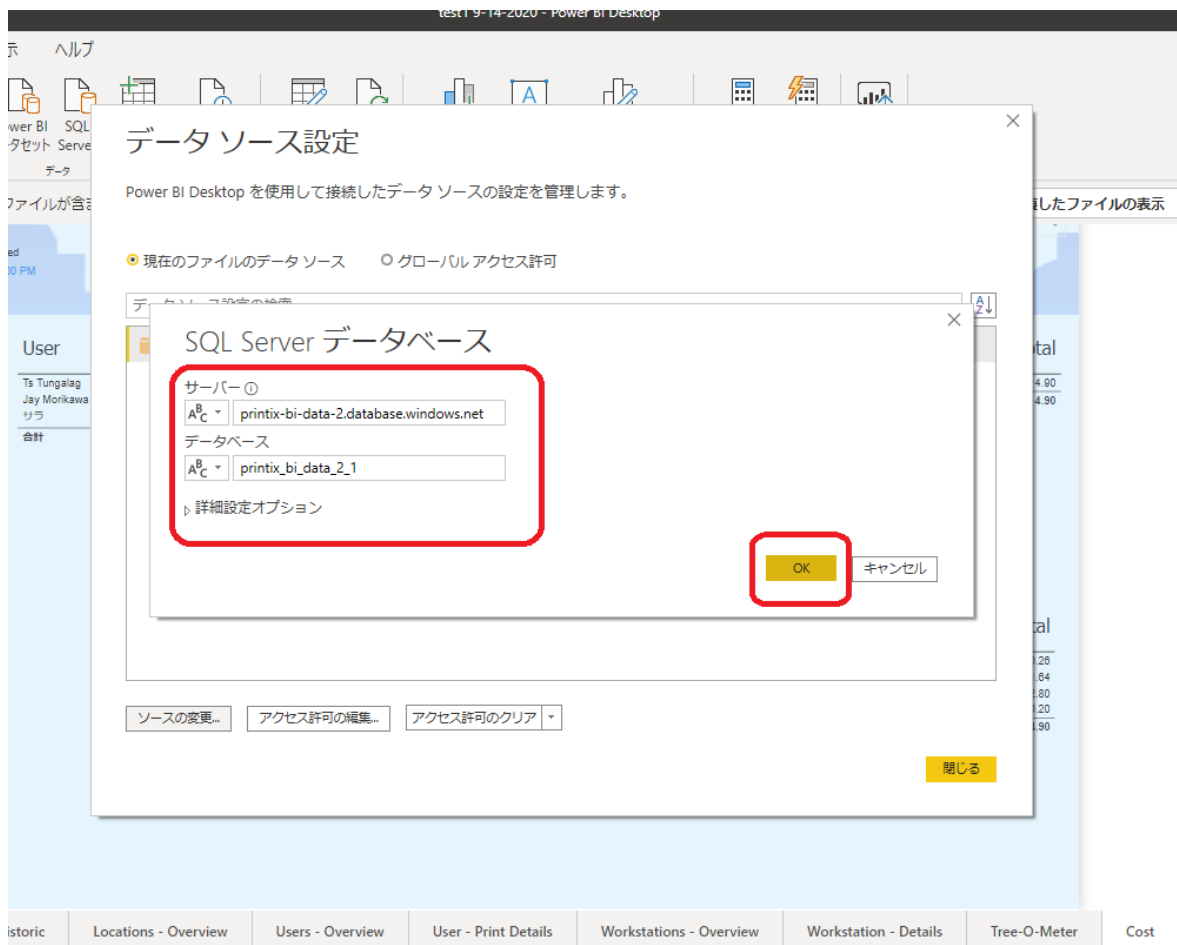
test1 9-14-2020 - Power BI Desktop

示 ヘルプ

ower BI タセット SQL Serve

データ

ファイルが含ま

ed
00 PM

User

Ts Tungalag
Jay Morikawa
サラ
合計

したファイルの表示

tal
4.90
4.90

tal
.26
.64
2.80
.20
.90

データ ソース設定

Power BI Desktop を使用して接続したデータ ソースの設定を管理します。

現在のファイルのデータ ソース
グローバル アクセス許可

データソース設定の検索

SQL Server データベース

サーバー

printix-bi-data-2.database.windows.net

データベース

printix_bi_data_2_1

詳細設定オプション

OK
キャンセル

ソースの変更...
アクセス許可の編集...
アクセス許可のクリア

閉じる

istoric
Locations - Overview
Users - Overview
User - Print Details
Workstations - Overview
Workstation - Details
Tree-O-Meter
Cost